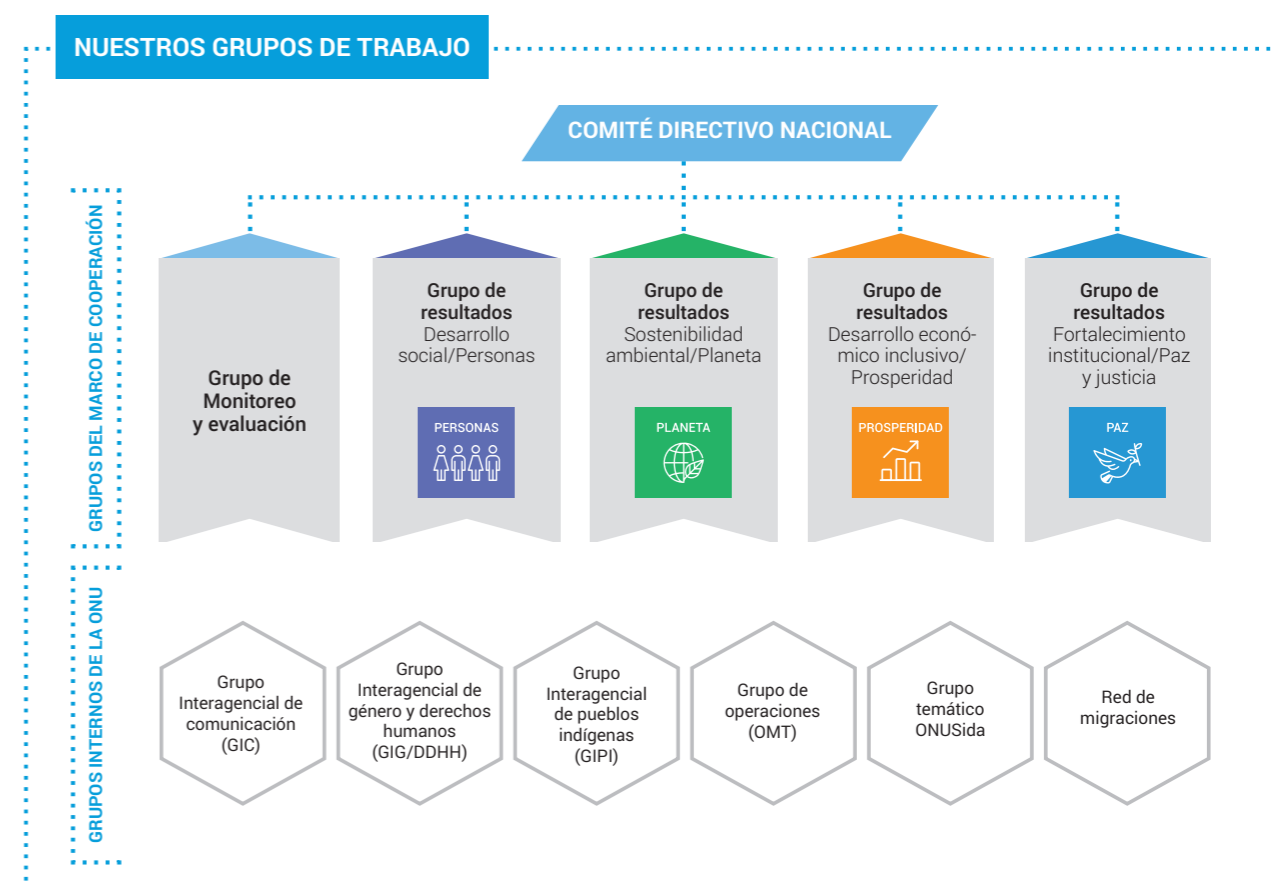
NUESTROS GRUPOS DE TRABAJO

COMITÉ DIRECTIVO NACIONAL

GRUPOS DEL MARCO DE COOPERACIÓN

Grupo de Monitoreo y evaluación

Grupo de resultados Desarrollo social/Personas

PERSONAS

Grupo de resultados Sostenibilidad ambiental/Planeta

PLANETA

Grupo de resultados Desarrollo económico inclusivo/ Prosperidad

PROSPERIDAD

Grupo de resultados Fortalecimiento institucional/Paz y justicia

PAZ

GRUPOS INTERNOS DE LA ONU

Grupo Interagencial de comunicación (GIC)

Grupo Interagencial de género y derechos humanos (GIG/DDHH)

Grupo Interagencial de pueblos indígenas (GIPI)

Grupo de operaciones (OMT)

Grupo temático ONUSida

Red de migraciones